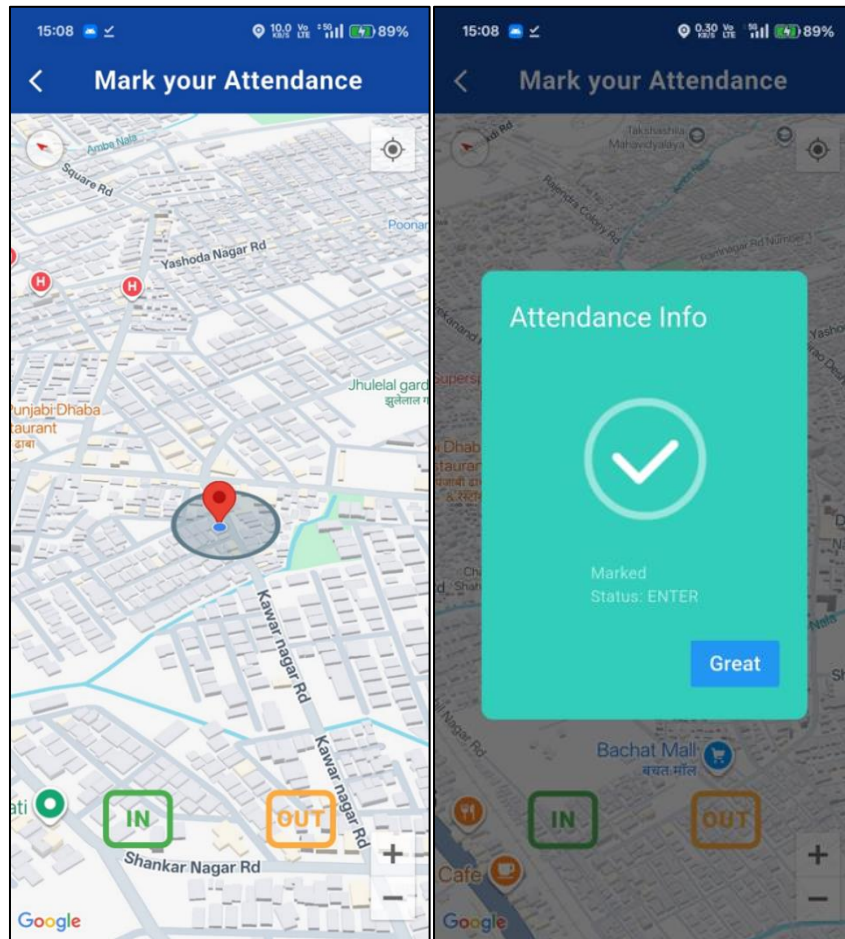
15:08 10.0 KB/S Vo LTE 5G 89%

Mark your Attendance

Ambe Nala
Square Rd
Poonam
Yashoda Nagar Rd
Jhulelal gard
झुलेलाल ग
Punjabi Dhaba
staurant
ढाबा
Kawar nagar Rd
Kawar nagar Rd
ati
IN
OUT
Shankar Nagar Rd
+
−
Google

15:08 0.30 KB/S Vo LTE 5G 89%

Mark your Attendance

Takshashila Mahavidyalaya
Rajendra Colony Rd
Ramnagar Rd Number 1
Attendance Info
Marked
Status: ENTER
Great
Bachat Mall
बचत मॉल
IN
OUT
Cafe
+
−
Google